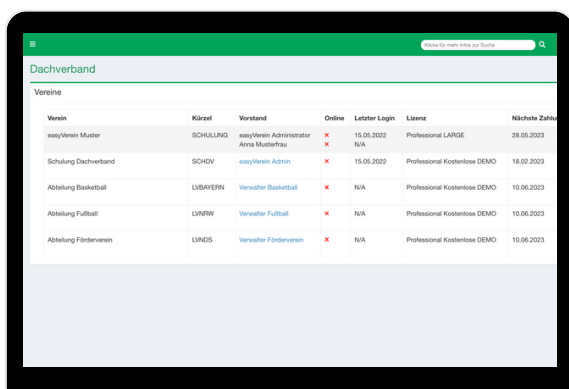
≡

Klicke für mehr Infos zur Suche

Dachverband

Vereine

| Verein | Kürzel | Vorstand | Online | Letzter Login | Lizenz | Nächste Zahlu |
|---|---|---|---|---|---|---|
| easyVerein Muster | SCHULUNG | easyVerein Administrator<br>Anna Musterfrau | ×<br>× | 15.05.2022<br>N/A | Professional LARGE | 28.05.2023 |
| Schulung Dachverband | SCHDV | easyVerein Admin | × | 15.05.2022 | Professional Kostenlose DEMO | 18.02.2023 |
| Abteilung Basketball | LVBAYERN | Verwalter Basketball | × | N/A | Professional Kostenlose DEMO | 10.06.2023 |
| Abteilung Fußball | LVNRW | Verwalter Fußball | × | N/A | Professional Kostenlose DEMO | 10.06.2023 |
| Abteilung Förderverein | LVNDS | Verwalter Förderverein | × | N/A | Professional Kostenlose DEMO | 10.06.2023 |